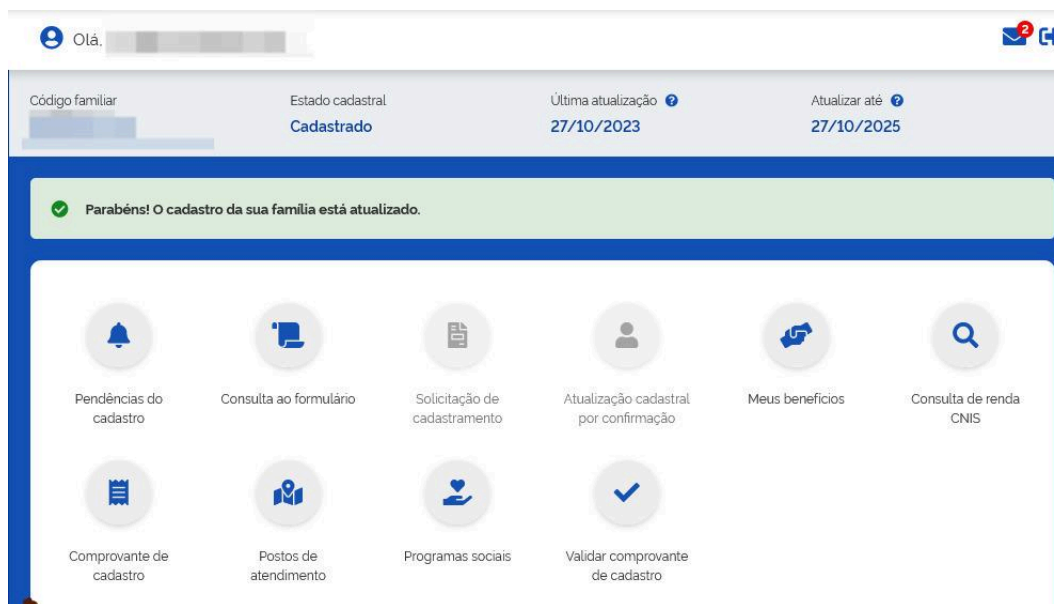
Olá, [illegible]

2

| Código familiar | Estado cadastral | Última atualização | Atualizar até |
|---|---|---|---|
| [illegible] | Cadastrado | 27/10/2023 | 27/10/2025 |

Parabéns! O cadastro da sua família está atualizado.

Pendências do cadastro

Consulta ao formulário

Solicitação de cadastramento

Atualização cadastral por confirmação

Meus benefícios

Consulta de renda CNIS

Comprovante de cadastro

Postos de atendimento

Programas sociais

Validar comprovante de cadastro